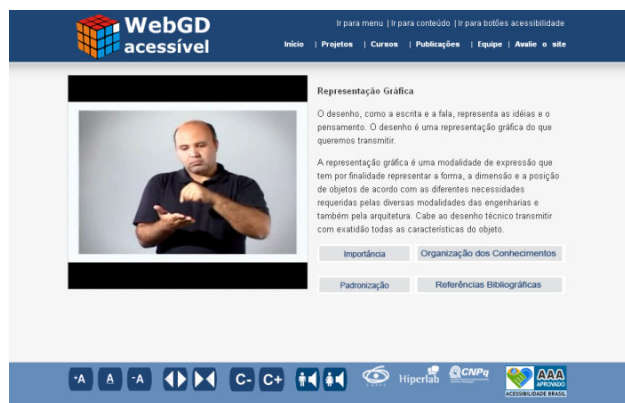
WebGD acessível

Ir para menu | Ir para conteúdo | Ir para botões acessibilidade

Início | Projetos | Cursos | Publicações | Equipe | Avalie o site

Representação Gráfica

O desenho, como a escrita e a fala, representa as idéias e o pensamento. O desenho é uma representação gráfica do que queremos transmitir.

A representação gráfica é uma modalidade de expressão que tem por finalidade representar a forma, a dimensão e a posição de objetos de acordo com as diferentes necessidades requeridas pelas diversas modalidades das engenharias e também pela arquitetura. Cabe ao desenho técnico transmitir com exatidão todas as características do objeto.

Importância

Organização dos Conhecimentos

Padronização

Referências Bibliográficas

+A A -A C- C+

Hiperlab CNPq

AAA APROVADO ACESSIBILIDADE BRASIL